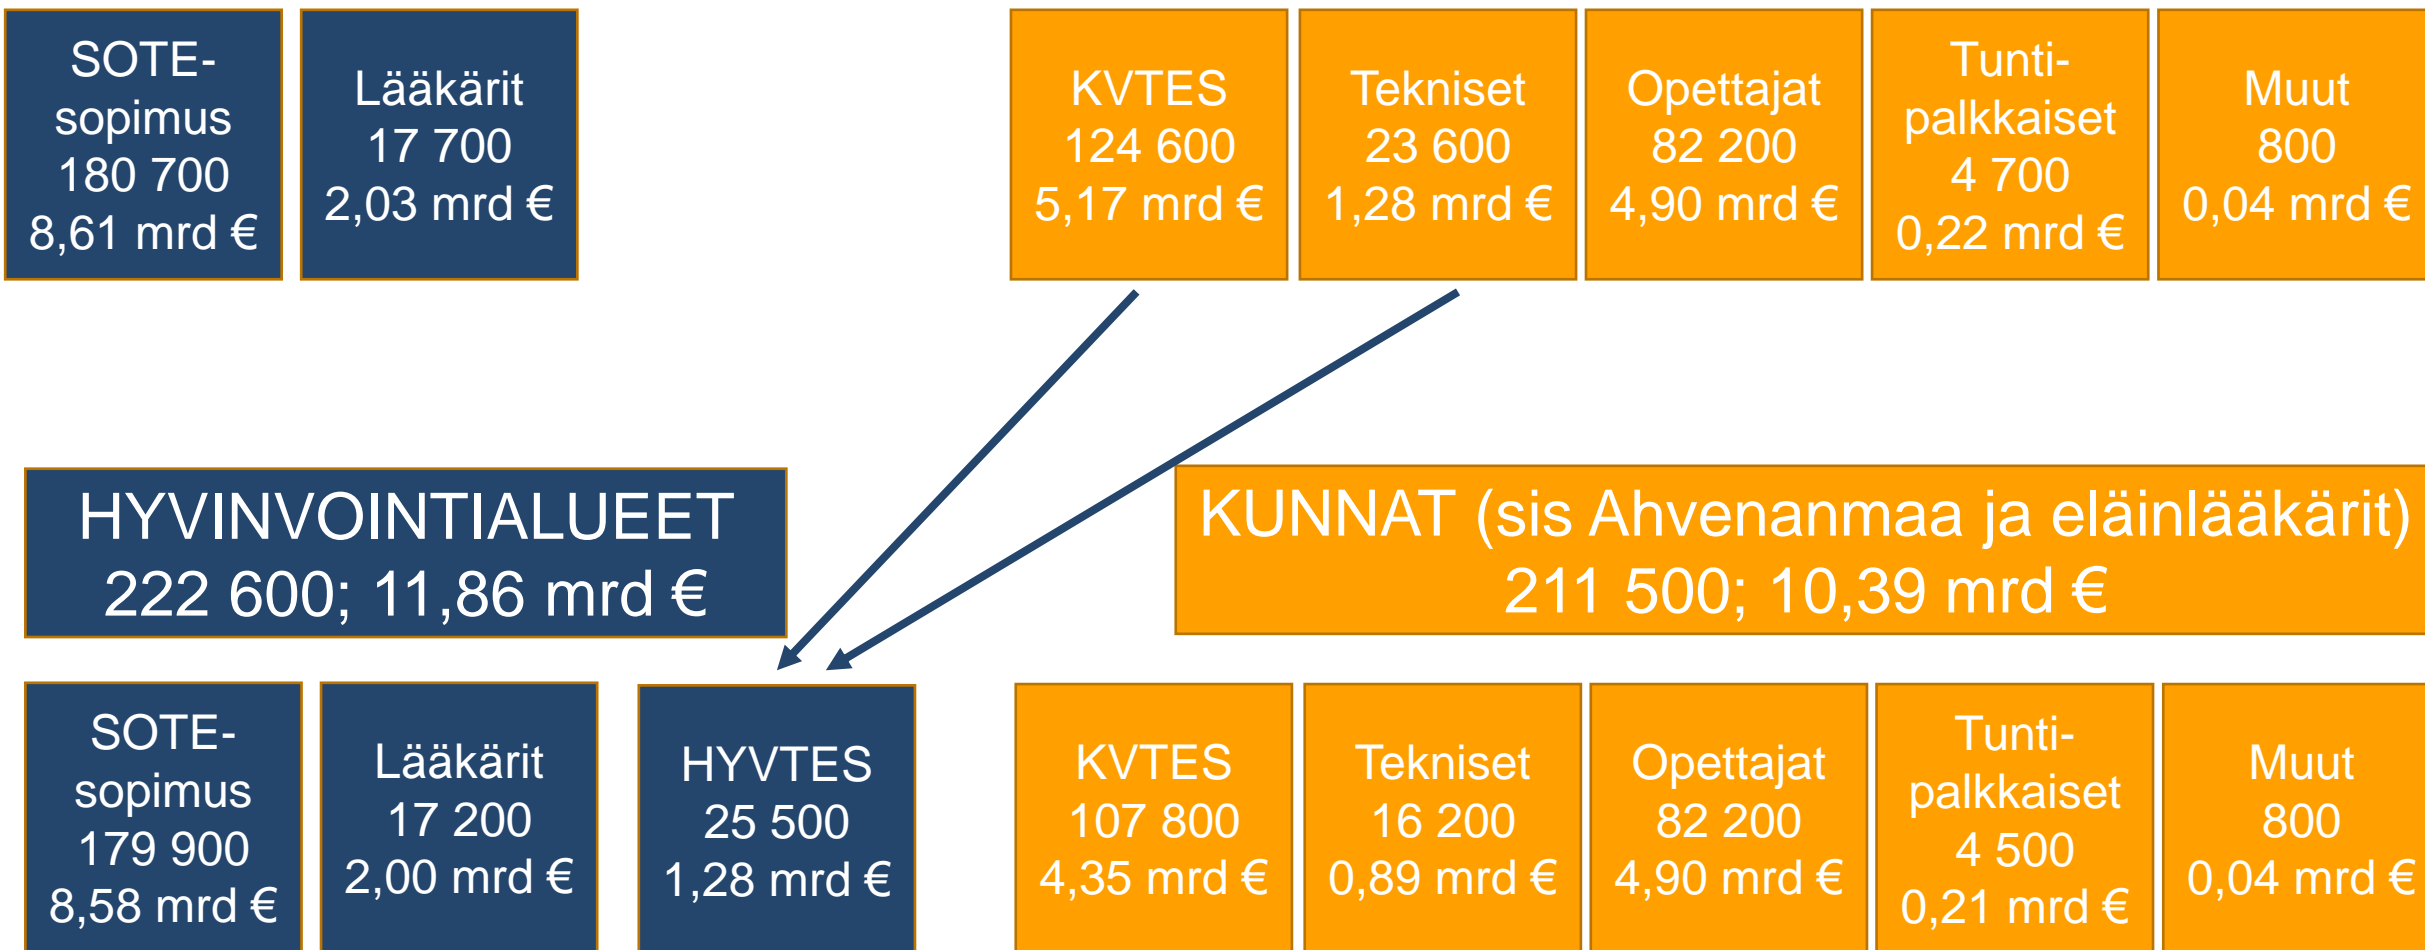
SOTE-sopimus
180 700
8,61 mrd €

Lääkärit
17 700
2,03 mrd €

KVTES
124 600
5,17 mrd €

Tekniset
23 600
1,28 mrd €

Opettajat
82 200
4,90 mrd €

Tunti-palkkaiset
4 700
0,22 mrd €

Muut
800
0,04 mrd €

HYVINVOINTIALUEET
222 600; 11,86 mrd €

KUNNAT (sis Ahvenanmaa ja eläinlääkärit)
211 500; 10,39 mrd €

SOTE-sopimus
179 900
8,58 mrd €

Lääkärit
17 200
2,00 mrd €

HYVTES
25 500
1,28 mrd €

KVTES
107 800
4,35 mrd €

Tekniset
16 200
0,89 mrd €

Opettajat
82 200
4,90 mrd €

Tunti-palkkaiset
4 500
0,21 mrd €

Muut
800
0,04 mrd €